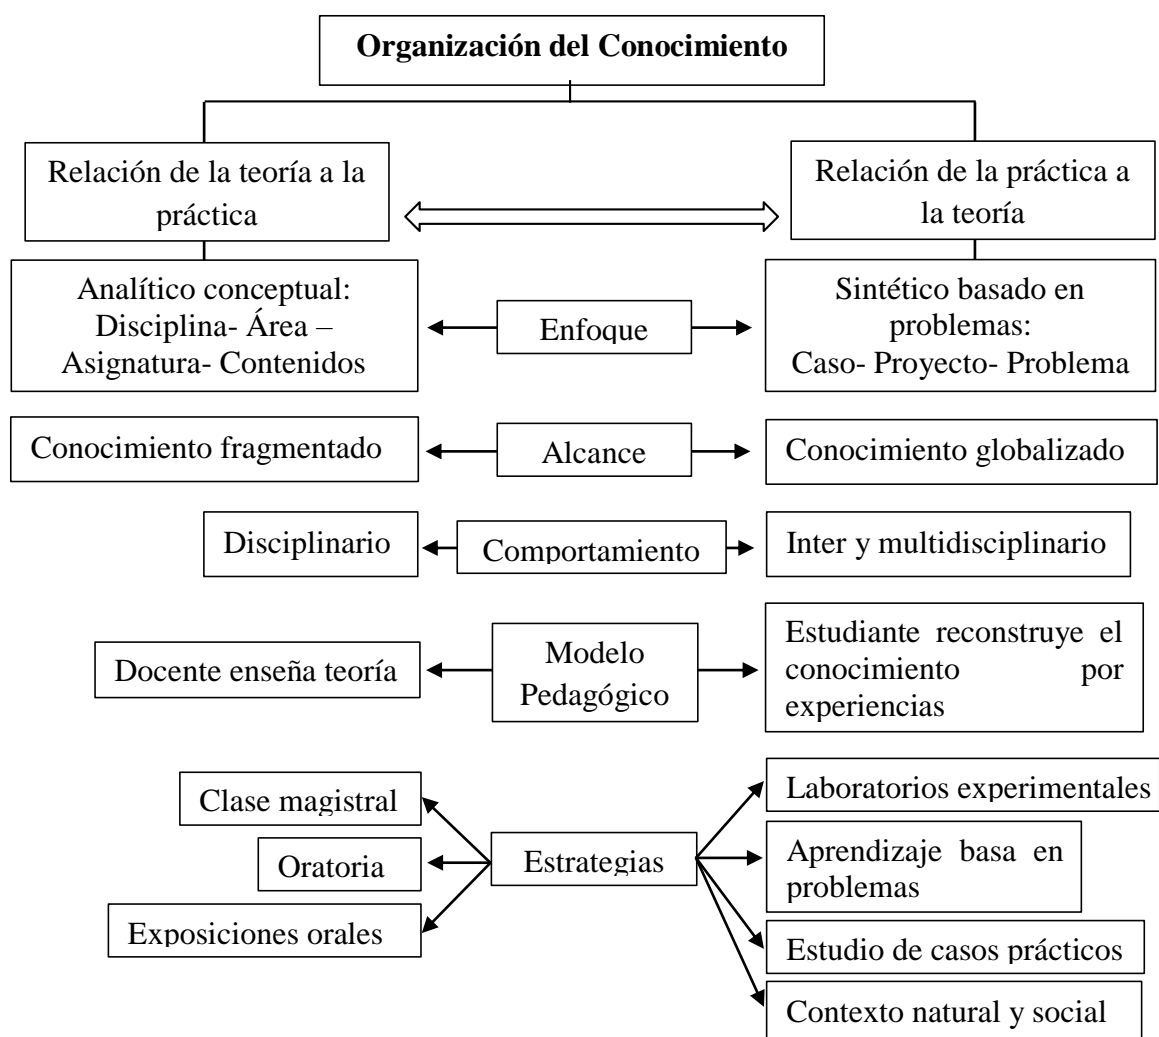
Organización del Conocimiento

Relación de la teoría a la práctica

Relación de la práctica a la teoría

Analítico conceptual: Disciplina- Área – Asignatura- Contenidos

Enfoque

Sintético basado en problemas: Caso- Proyecto- Problema

Conocimiento fragmentado

Alcance

Conocimiento globalizado

Disciplinario

Comportamiento

Inter y multidisciplinario

Docente enseña teoría

Modelo Pedagógico

Estudiante reconstruye el conocimiento por experiencias

Clase magistral

Oratoria

Exposiciones orales

Estrategias

Laboratorios experimentales

Aprendizaje basa en problemas

Estudio de casos prácticos

Contexto natural y social